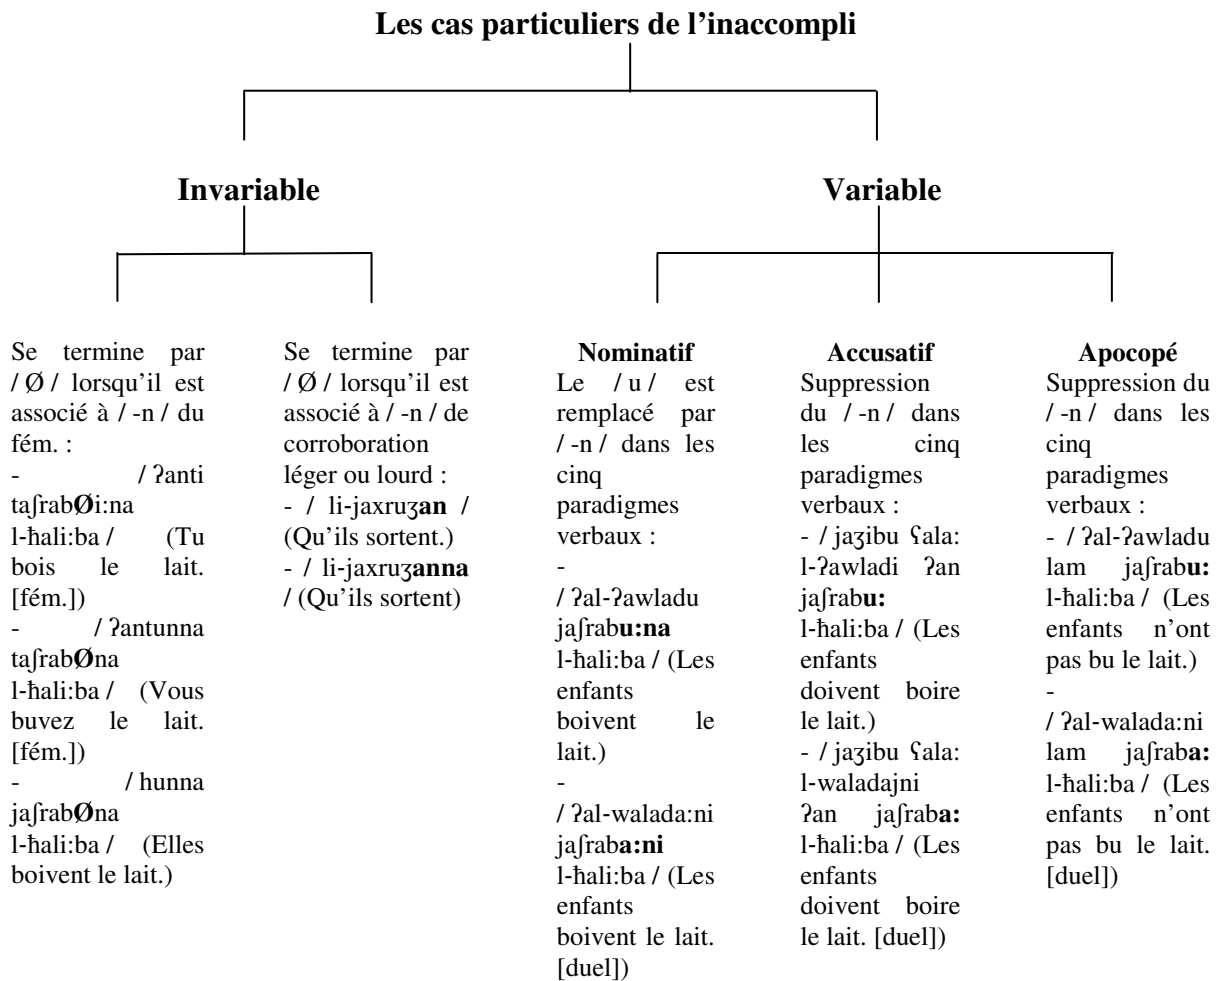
Les cas particuliers de l'inaccompli

Invariable

Variable

Se termine par / Ø / lorsqu'il est associé à / -n / du fém. :
- / ʔanti taʃrabØi:na l-ħali:ba / (Tu bois le lait. [fém.])
- / ʔantunna taʃrabØna l-ħali:ba / (Vous buvez le lait. [fém.])
- / hunna jaʃrabØna l-ħali:ba / (Elles boivent le lait.)

Se termine par / Ø / lorsqu'il est associé à / -n / de corroboration léger ou lourd :
- / li-jaxruʒan / (Qu'ils sortent.)
- / li-jaxruʒanna / (Qu'ils sortent)

Nominatif
Le / u / est remplacé par / -n / dans les cinq paradigmes verbaux :
- / ʔal-ʔawladu jaʃrabu:na l-ħali:ba / (Les enfants boivent le lait.)
- / ʔal-walada:ni jaʃraba:ni l-ħali:ba / (Les enfants boivent le lait. [duel])

Accusatif
Suppression du / -n / dans les cinq paradigmes verbaux :
- / jaʒibu ʕala: l-ʔawladi ʔan jaʃrabu: l-ħali:ba / (Les enfants doivent boire le lait.)
- / jaʒibu ʕala: l-waladajni ʔan jaʃraba: l-ħali:ba / (Les enfants doivent boire le lait. [duel])

Apocopé
Suppression du / -n / dans les cinq paradigmes verbaux :
- / ʔal-ʔawladu lam jaʃrabu: l-ħali:ba / (Les enfants n'ont pas bu le lait.)
- / ʔal-walada:ni lam jaʃraba: l-ħali:ba / (Les enfants n'ont pas bu le lait. [duel])